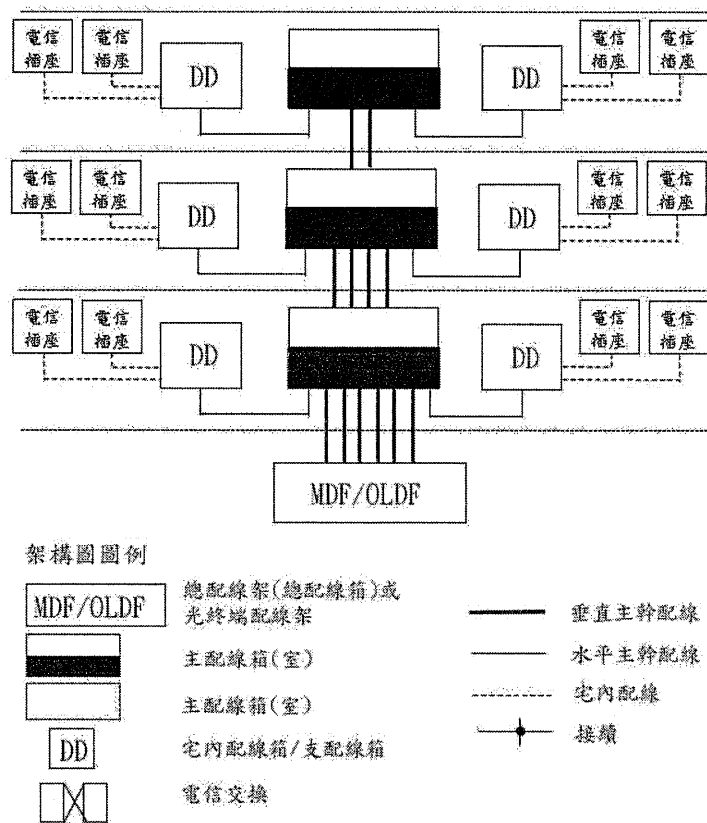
電信插座

電信插座

DD

DD

電信插座

電信插座

電信插座

電信插座

DD

DD

電信插座

電信插座

電信插座

電信插座

DD

DD

電信插座

電信插座

MDF/OLDF

架構圖圖例

MDF/OLDF 總配線架(總配線箱)或光終端配線架

主配線箱(室)

主配線箱(室)

DD 宅內配線箱/支配線箱

電信交換

垂直主幹配線

水平主幹配線

宅內配線

接續